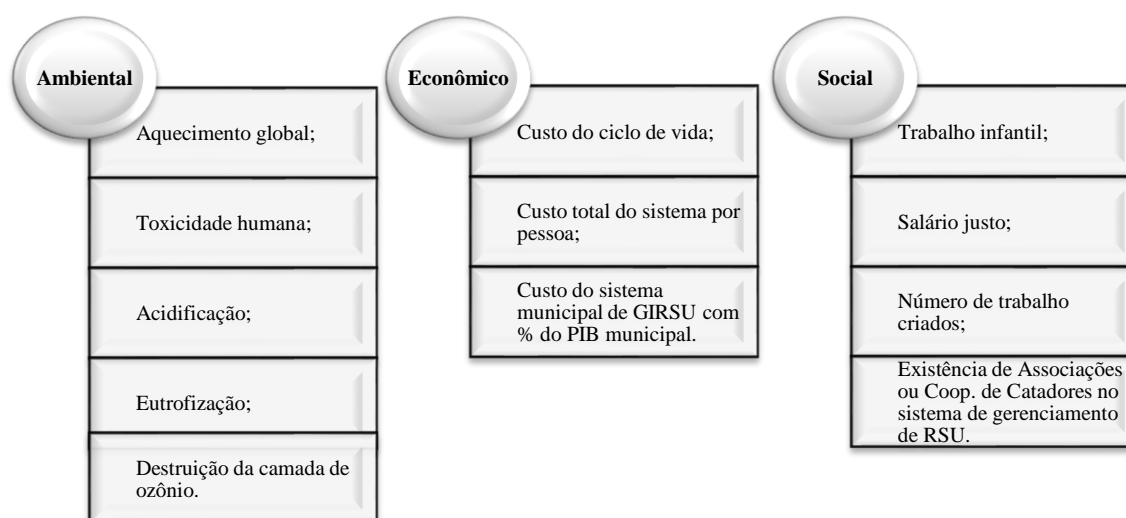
Ambiental

Aquecimento global;

Toxicidade humana;

Acidificação;

Eutrofização;

Destruição da camada de ozônio.

Econômico

Custo do ciclo de vida;

Custo total do sistema por pessoa;

Custo do sistema municipal de GIRSU com % do PIB municipal.

Social

Trabalho infantil;

Salário justo;

Número de trabalho criados;

Existência de Associações ou Coop. de Catadores no sistema de gerenciamento de RSU.